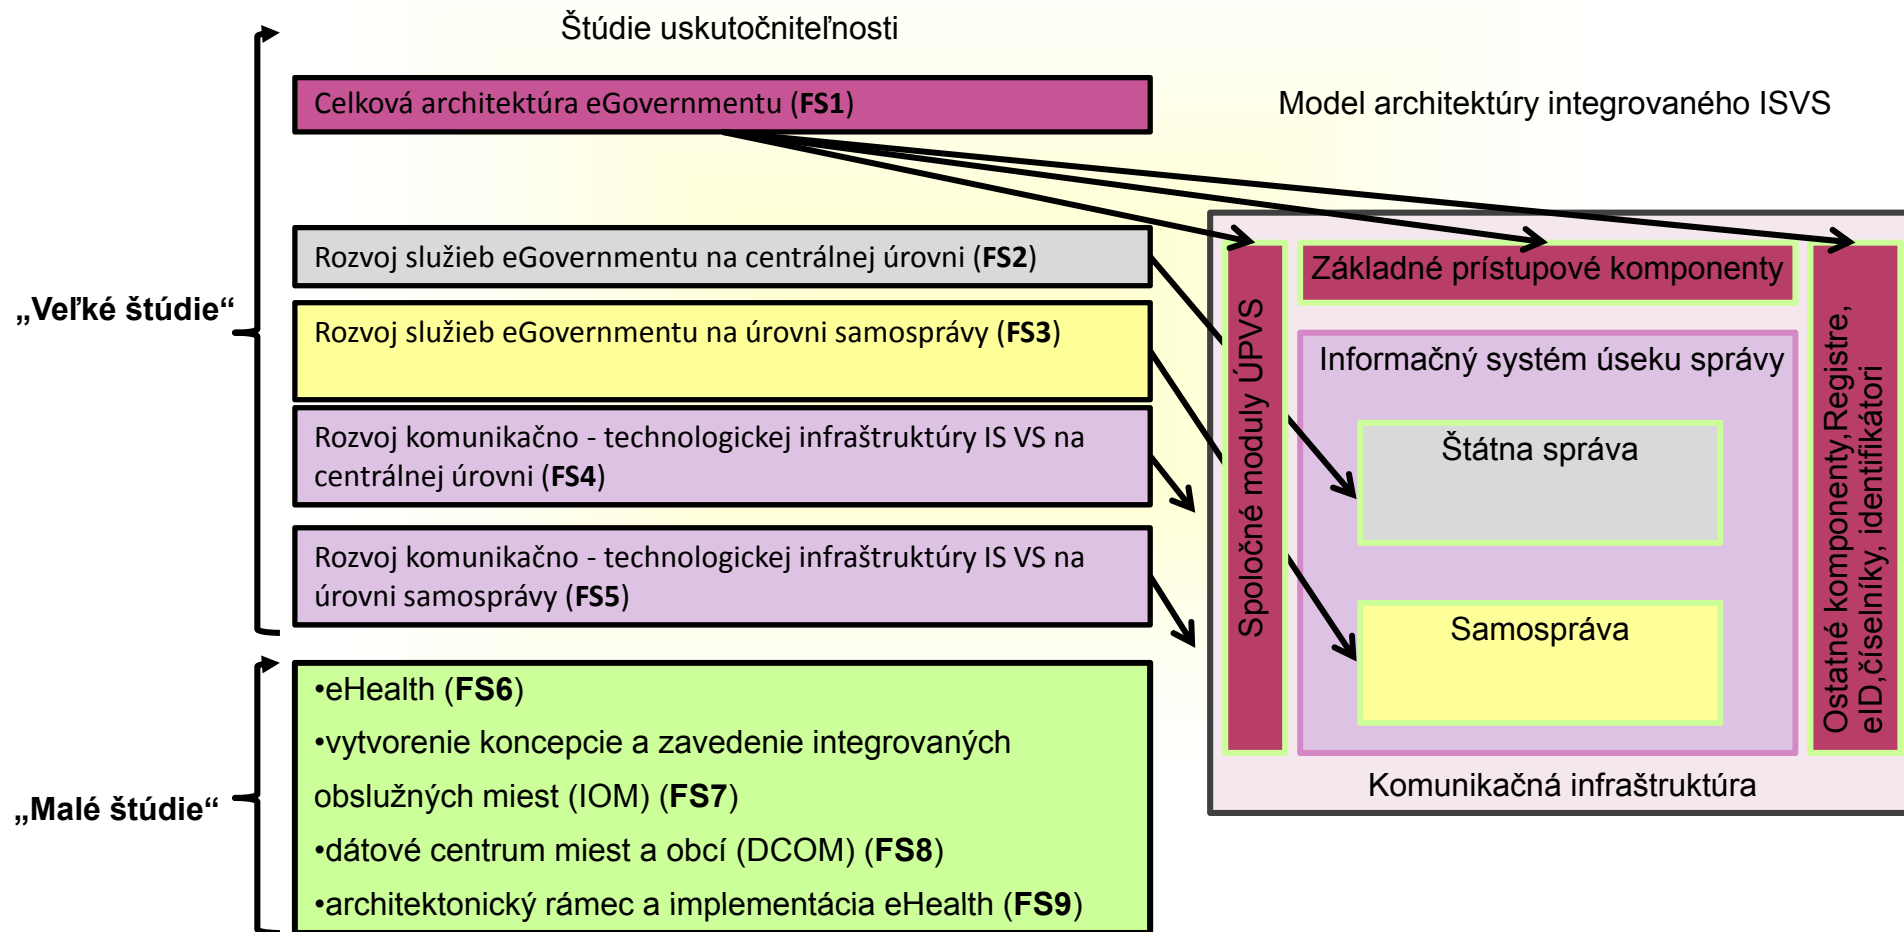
Štúdie uskutočniteľnosti

Celková architektúra eGovernmentu (**FS1**)

Model architektúry integrovaného ISVS

„Veľké štúdie“

Rozvoj služieb eGovernmentu na centrálnej úrovni (**FS2**)

Rozvoj služieb eGovernmentu na úrovni samosprávy (**FS3**)

Rozvoj komunikačno - technologickej infraštruktúry IS VS na centrálnej úrovni (**FS4**)

Rozvoj komunikačno - technologickej infraštruktúry IS VS na úrovni samosprávy (**FS5**)

Spoločné moduly ÚPVS

Základné prístupové komponenty

Informačný systém úseku správy

Štátna správa

Samospráva

Ostatné komponenty,Registre, eID,číselníky, identifikátori

Komunikačná infraštruktúra

„Malé štúdie“

•eHealth (**FS6**)

•vytvorenie koncepcie a zavedenie integrovaných obslužných miest (IOM) (**FS7**)

•dátové centrum miest a obcí (DCOM) (**FS8**)

•architektonický rámec a implementácia eHealth (**FS9**)